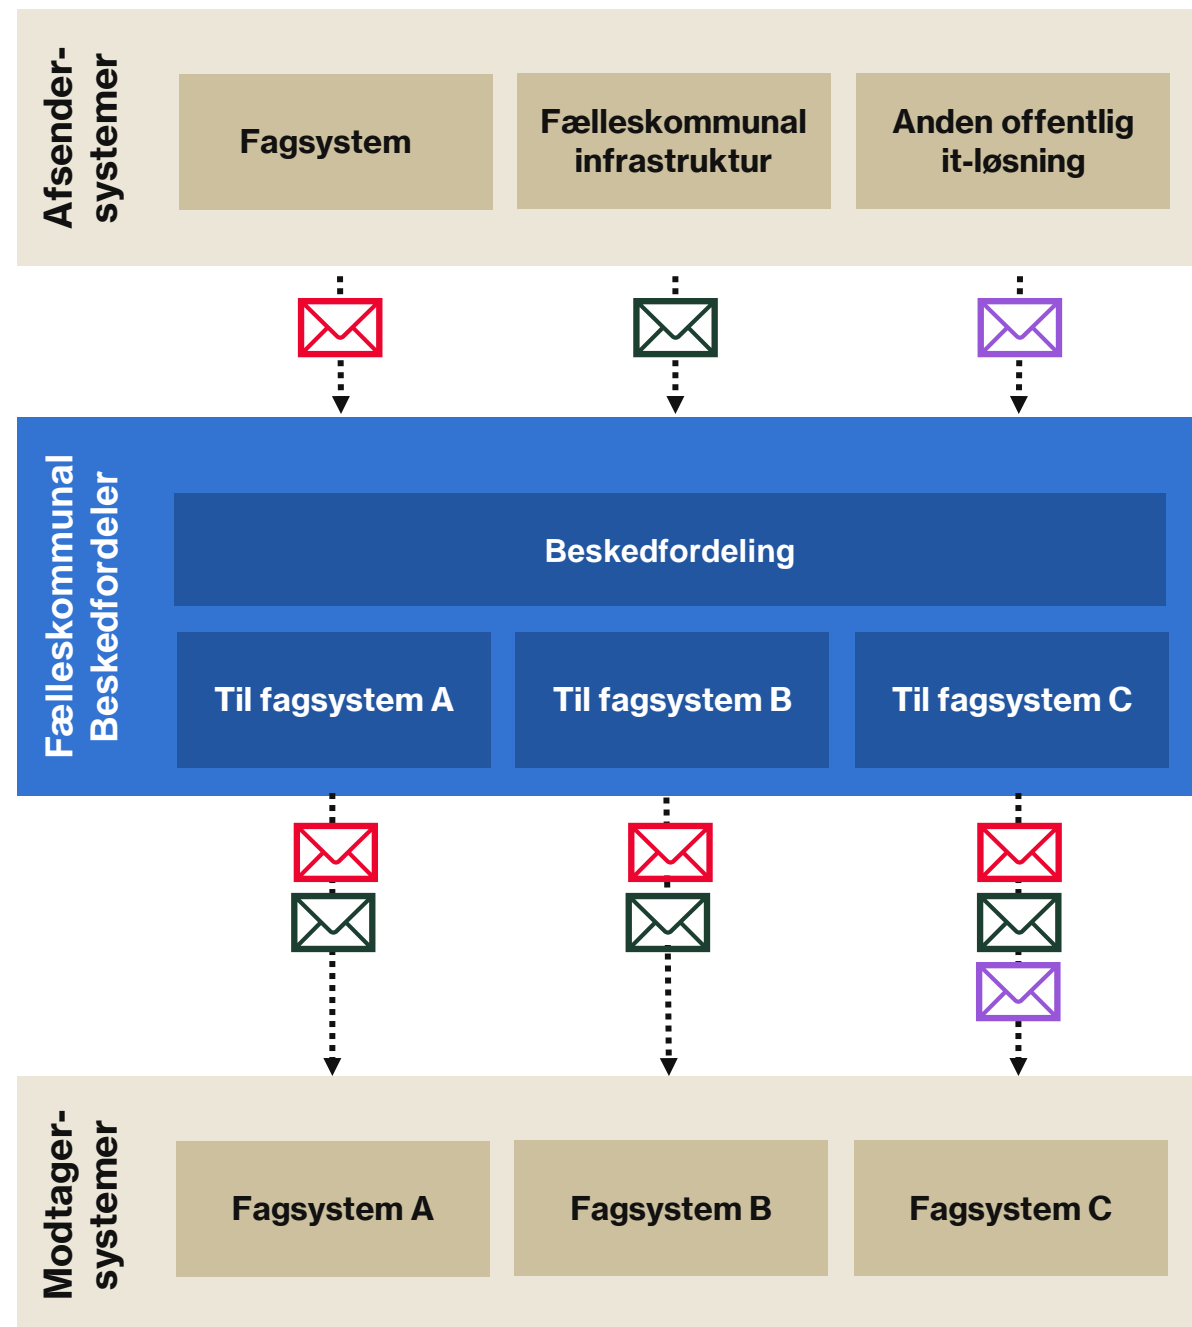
Afsender-systemer

Fagsystem

Fælleskommunal infrastruktur

Anden offentlig it-løsning

Fælleskommunal Beskedfordeler

Beskedfordeling

Til fagsystem A

Til fagsystem B

Til fagsystem C

Modtager-systemer

Fagsystem A

Fagsystem B

Fagsystem C